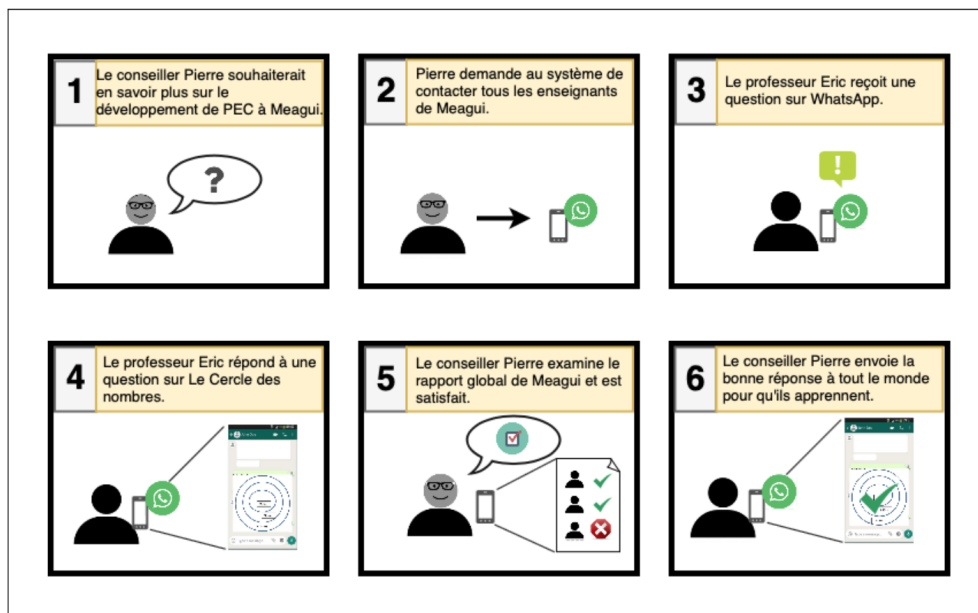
1
Le conseiller Pierre souhaiterait en savoir plus sur le développement de PEC à Meagui.

?

2
Pierre demande au système de contacter tous les enseignants de Meagui.

3
Le professeur Eric reçoit une question sur WhatsApp.

!

4
Le professeur Eric répond à une question sur Le Cercle des nombres.

5
Le conseiller Pierre examine le rapport global de Meagui et est satisfait.

6
Le conseiller Pierre envoie la bonne réponse à tout le monde pour qu'ils apprennent.